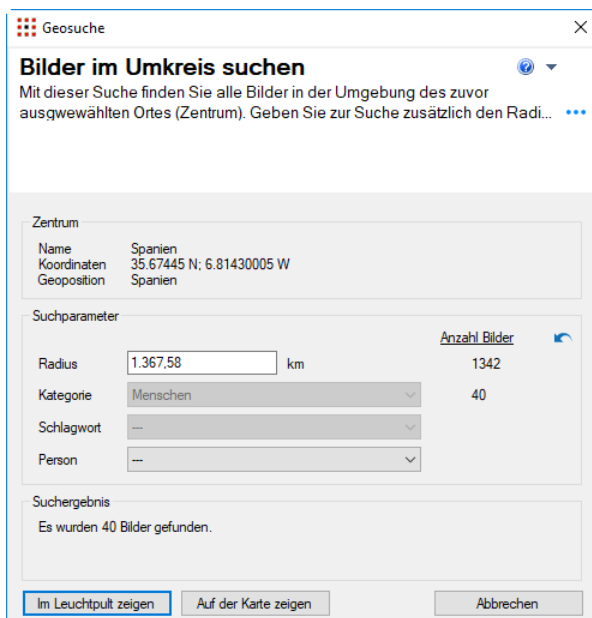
Geosuche

Bilder im Umkreis suchen

Mit dieser Suche finden Sie alle Bilder in der Umgebung des zuvor ausgewählten Ortes (Zentrum). Geben Sie zur Suche zusätzlich den Radi...

Zentrum

Name Spanien
Koordinaten 35.67445 N; 6.81430005 W
Geoposition Spanien

Suchparameter

Anzahl Bilder

Radius 1.367,58 km 1342

Kategorie Menschen 40

Schlagwort ---

Person ---

Suchergebnis

Es wurden 40 Bilder gefunden.

Im Leuchtpult zeigen Auf der Karte zeigen Abbrechen